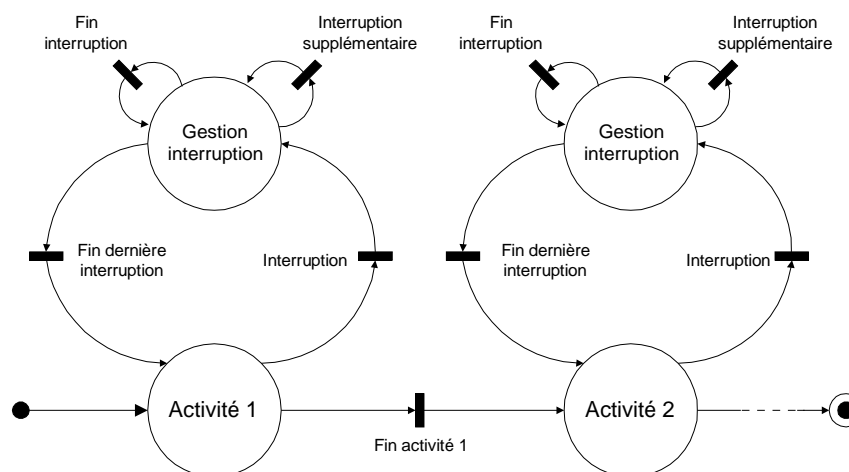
Fin interruption

Interruption supplémentaire

Gestion interruption

Fin dernière interruption

Interruption

Activité 1

Fin interruption

Interruption supplémentaire

Gestion interruption

Fin dernière interruption

Interruption

Activité 2

Fin activité 1